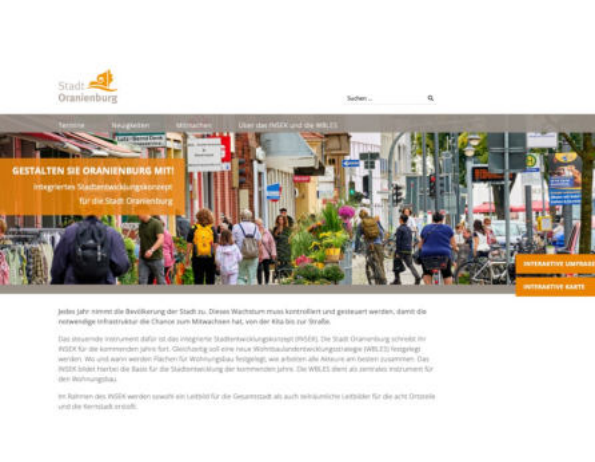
Stadt Oranienburg

Suchen ...

Termine Neuigkeiten Mitmachen Über das INSEK und die WBLES

GESTALTEN SIE ORANIENBURG MIT!
Integriertes Stadtentwicklungskonzept für die Stadt Oranienburg

INTERAKTIVE UMFRAGE

INTERAKTIVE KARTE

Jedes Jahr nimmt die Bevölkerung der Stadt zu. Dieses Wachstum muss kontrolliert und gesteuert werden, damit die notwendige Infrastruktur die Chance zum Mitwachsen hat, von der Kita bis zur Straße.

Das steuernde Instrument dafür ist das integrierte Stadtentwicklungskonzept (INSEK). Die Stadt Oranienburg schreibt ihr INSEK für die kommenden Jahre fort. Gleichzeitig soll eine neue Wohnbauland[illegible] (WBLES) festgelegt werden. Wo und wann werden Flächen für Wohnungsbau festgelegt, wie arbeiten alle Akteure am besten zusammen. Das INSEK bildet hierbei die Basis für die Stadtentwicklung der kommenden Jahre. Die WBLES dient als zentrales Instrument für den Wohnungsbau.

Im Rahmen des INSEK werden sowohl ein Leitbild für die Gesamtstadt als auch teilräumliche Leitbilder für die acht Ortsteile und die Kernstadt erstellt.